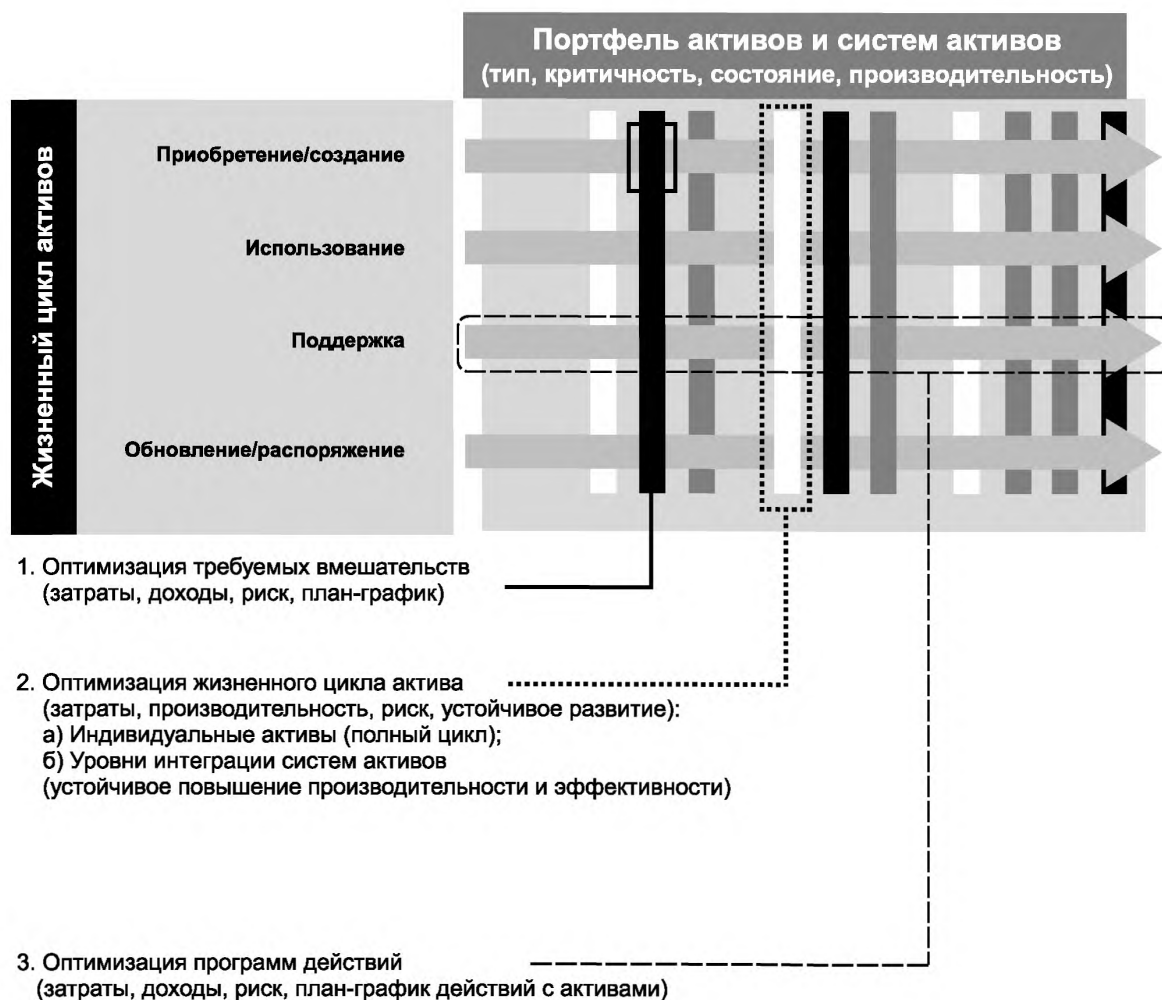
Портфель активов и систем активов
(тип, критичность, состояние, производительность)

Жизненный цикл активов

Приобретение/создание

Использование

Поддержка

Обновление/распоряжение

1. Оптимизация требуемых вмешательств (затраты, доходы, риск, план-график)

2. Оптимизация жизненного цикла актива (затраты, производительность, риск, устойчивое развитие):
а) Индивидуальные активы (полный цикл);
б) Уровни интеграции систем активов (устойчивое повышение производительности и эффективности)

3. Оптимизация программ действий (затраты, доходы, риск, план-график действий с активами)